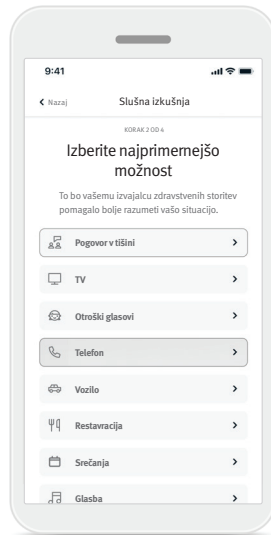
9:41

Nazaj

Slušna izkušnja

KORAK 2 OD 6

Izberite najprimernejšo možnost

To bo vašemu izvajalcu zdravstvenih storitev pomagalo bolje razumeti vašo situacijo.

Pogovor v tišini

TV

Otroški glasovi

Telefon

Vozilo

Restavracija

Srečanja

Glasba